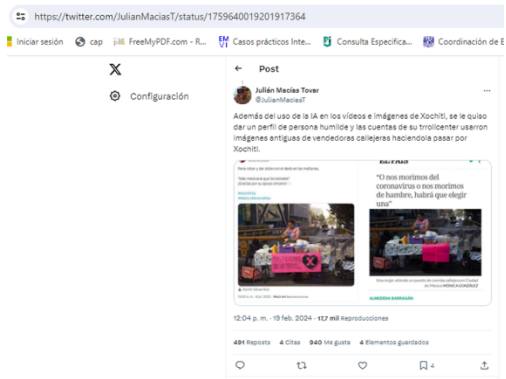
https://twitter.com/JulianMaciasT/status/1759640019201917364

Iniciar sesión cap FreeMyPDF.com - R... Casos prácticos Inte... Consulta Especifica... Coordinación de E

Configuración

Post

Julián Macías Tovar
@JulianMaciasT

Además del uso de la IA en los vídeos e imágenes de Xochitl, se le quiso dar un perfil de persona humilde y las cuentas de su trollcenter usaron imágenes antiguas de vendedoras callejeras haciendola pasar por Xochitl.

EL PAÍS

"O nos morimos del coronavirus o nos morimos de hambre, habrá que elegir una"

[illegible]

12:04 p. m. · 19 feb. 2024 · 17,7 mil Reproducciones

491 Reposts 4 Citas 940 Me gusta 4 Elementos guardados

4